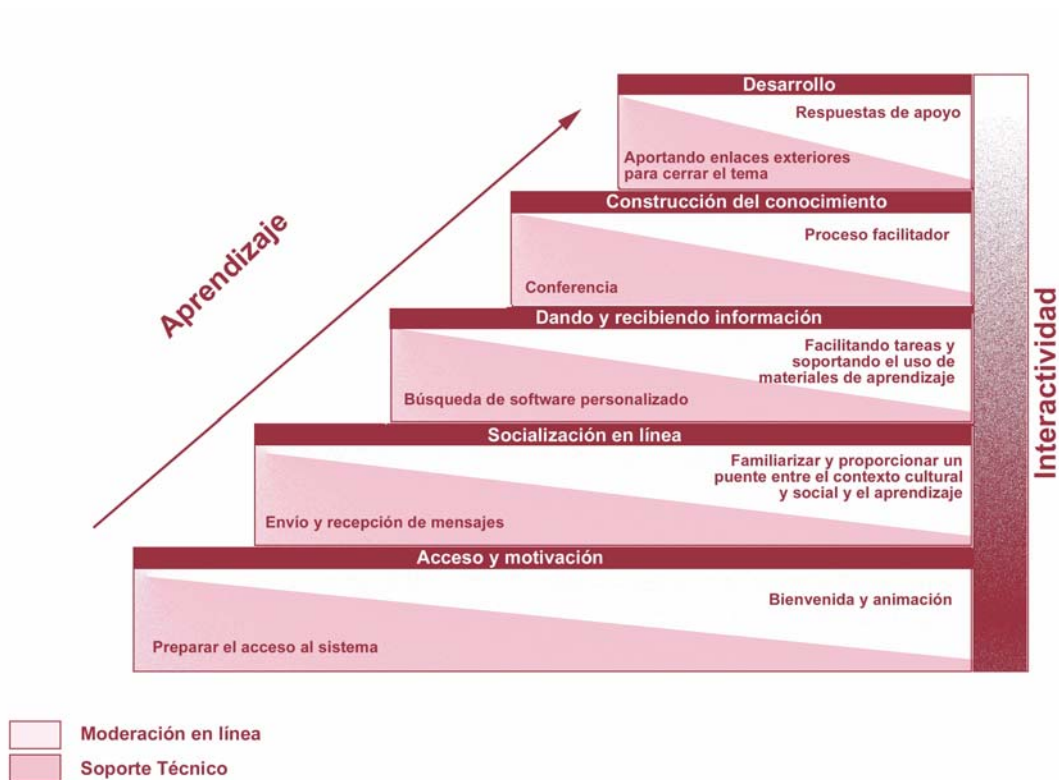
Aprendizaje

Desarrollo
Respuestas de apoyo
Aportando enlaces exteriores para cerrar el tema

Construcción del conocimiento
Proceso facilitador
Conferencia

Dando y recibiendo información
Facilitando tareas y soportando el uso de materiales de aprendizaje
Búsqueda de software personalizado

Socialización en línea
Familiarizar y proporcionar un puente entre el contexto cultural y social y el aprendizaje
Envío y recepción de mensajes

Acceso y motivación
Bienvenida y animación
Preparar el acceso al sistema

Interactividad

Moderación en línea
Soporte Técnico